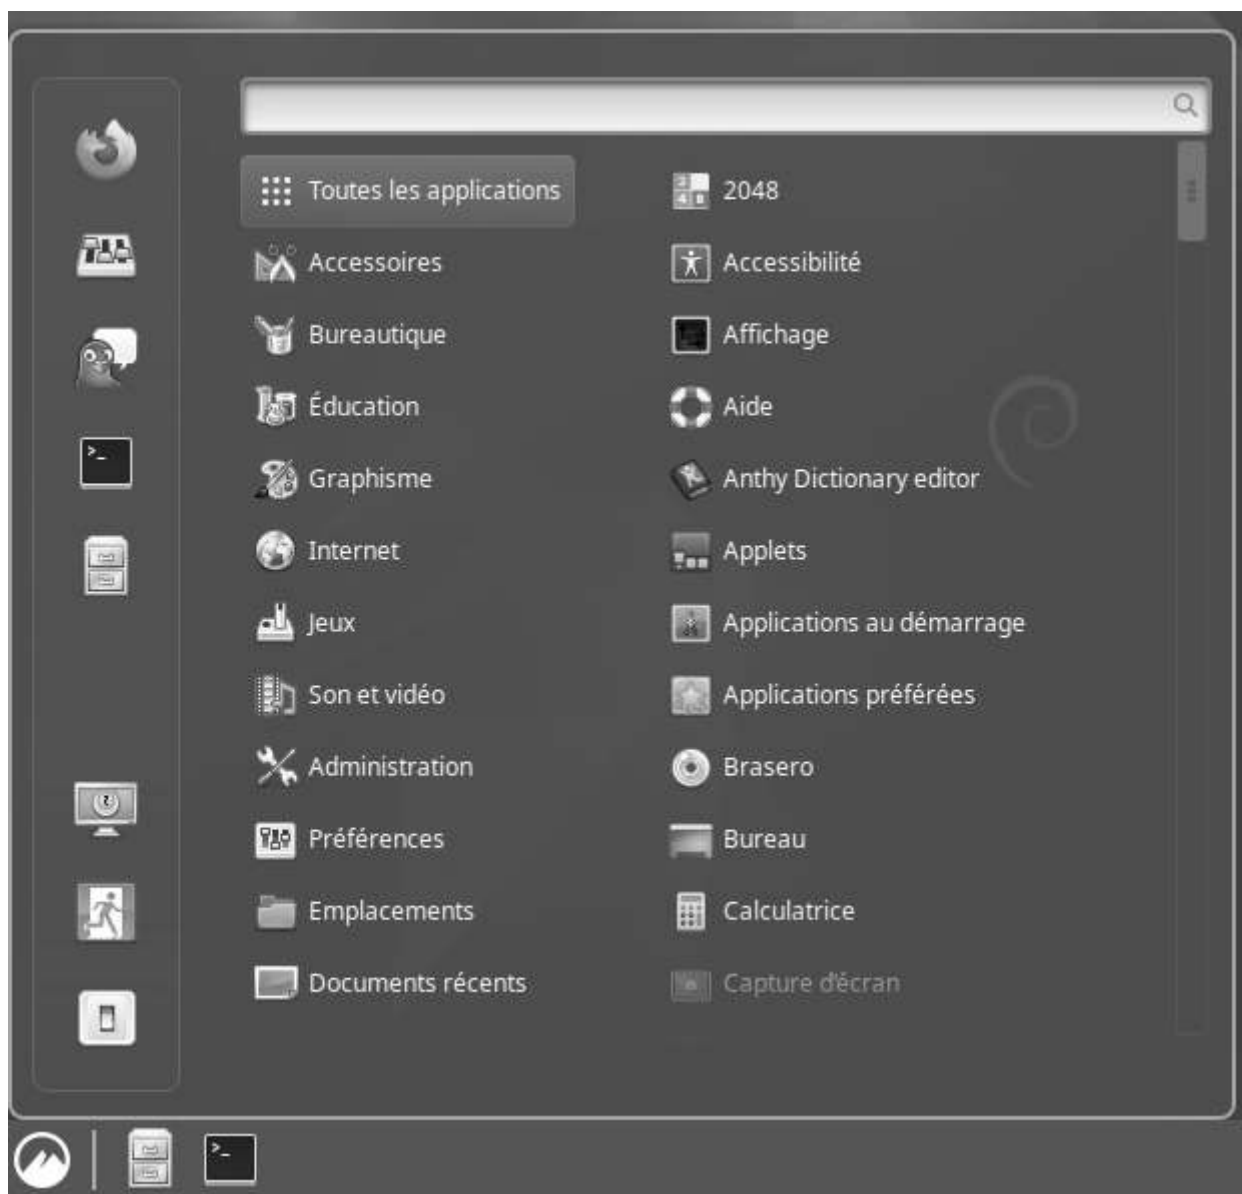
Toutes les applications
Accessoires
Bureautique
Éducation
Graphisme
Internet
Jeux
Son et vidéo
Administration
Préférences
Emplacements
Documents récents

2048
Accessibilité
Affichage
Aide
Anthy Dictionary editor
Applets
Applications au démarrage
Applications préférées
Brasero
Bureau
Calculatrice
Capture d'écran